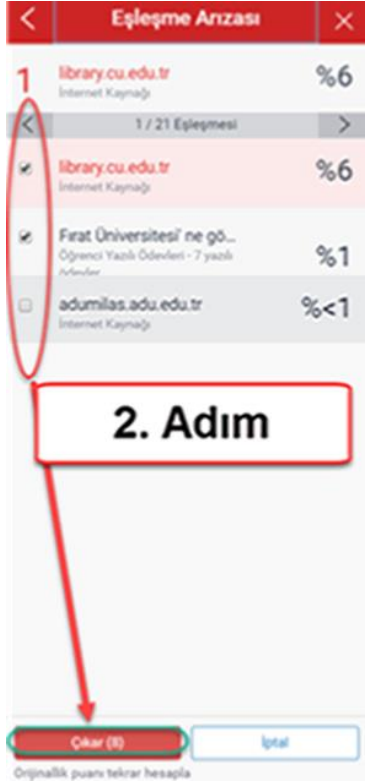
Eşleşme Arızası

1

library.cu.edu.tr
İnternet Kaynağı
%6

1 / 21 Eşleşmesi

library.cu.edu.tr
İnternet Kaynağı
%6

Fırat Üniversitesi' ne gö...
Öğrenci Yazılı Ödevleri - 7 yazılı ödevler
%1

adumilas.adu.edu.tr
İnternet Kaynağı
%<1

2. Adım

Çıkar (8)

İptal

Orijinallik puanı tekrar hesapla